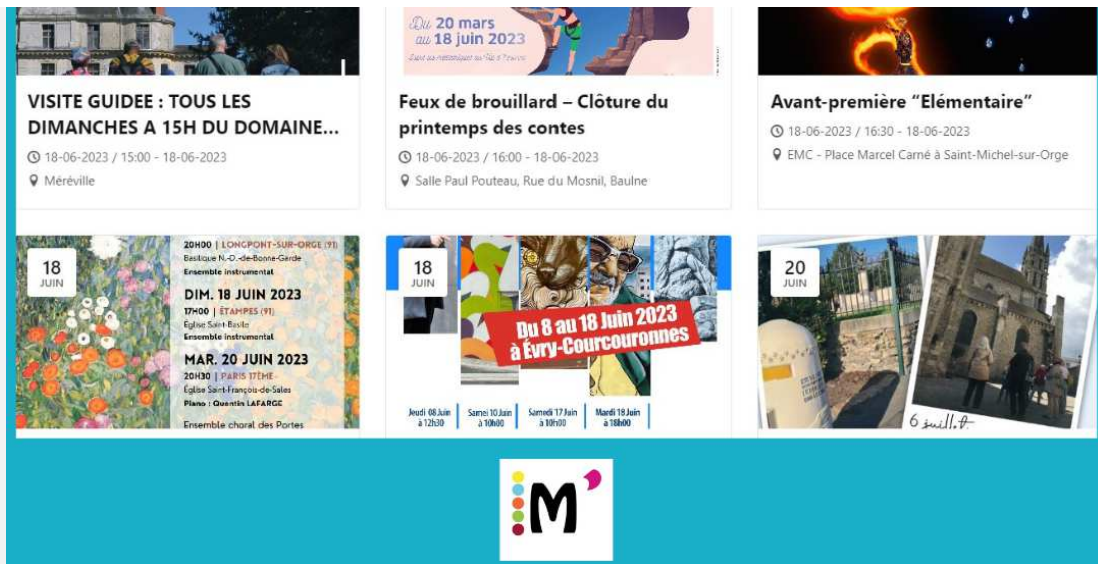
Du 20 mars au 18 juin 2023

VISITE GUIDEE : TOUS LES DIMANCHES A 15H DU DOMAINE...

18-06-2023 / 15:00 - 18-06-2023

Méréville

Feux de brouillard – Clôture du printemps des contes

18-06-2023 / 16:00 - 18-06-2023

Salle Paul Pouteau, Rue du Mosnil, Baulne

Avant-première "Elémentaire"

18-06-2023 / 16:30 - 18-06-2023

EMC - Place Marcel Carné à Saint-Michel-sur-Orge

18 JUIN

20H00 | LONGPONT-SUR-ORGE (91)
Basilique N.-D.-de-Bonne-Garde
Ensemble instrumental

DIM. 18 JUIN 2023
17H00 | ÉTAMPES (91)
Église Saint-Basile
Ensemble instrumental

MAR. 20 JUIN 2023
20H30 | PARIS 17ÈME
Église Saint-François-de-Sales
Piano : Quentin LAFARGE

Ensemble choral des Portes

18 JUIN

Du 8 au 18 Juin 2023 à Évry-Courcouronnes

Jeudi 08 Juin à 12h30
Samedi 10 Juin à 10h00
Samedi 17 Juin à 10h00
Mardi 18 Juin à 18h00

20 JUIN

6 juill. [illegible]

M